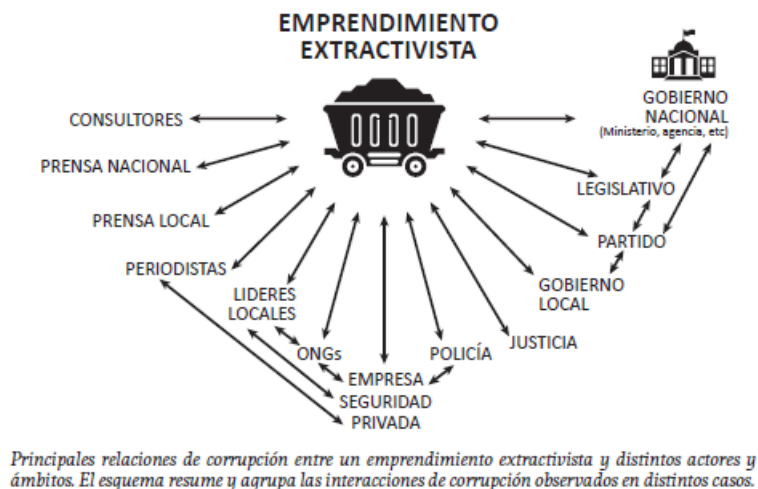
EMPRENDIMIENTO EXTRACTIVISTA

CONSULTORES

PRENSA NACIONAL

PRENSA LOCAL

PERIODISTAS

LIDERES LOCALES

ONGs

EMPRESA SEGURIDAD PRIVADA

POLICÍA

JUSTICIA

GOBIERNO LOCAL

PARTIDO

LEGISLATIVO

GOBIERNO NACIONAL (Ministerio, agencia, etc)

Principales relaciones de corrupción entre un emprendimiento extractivista y distintos actores y ámbitos. El esquema resume y agrupa las interacciones de corrupción observados en distintos casos.